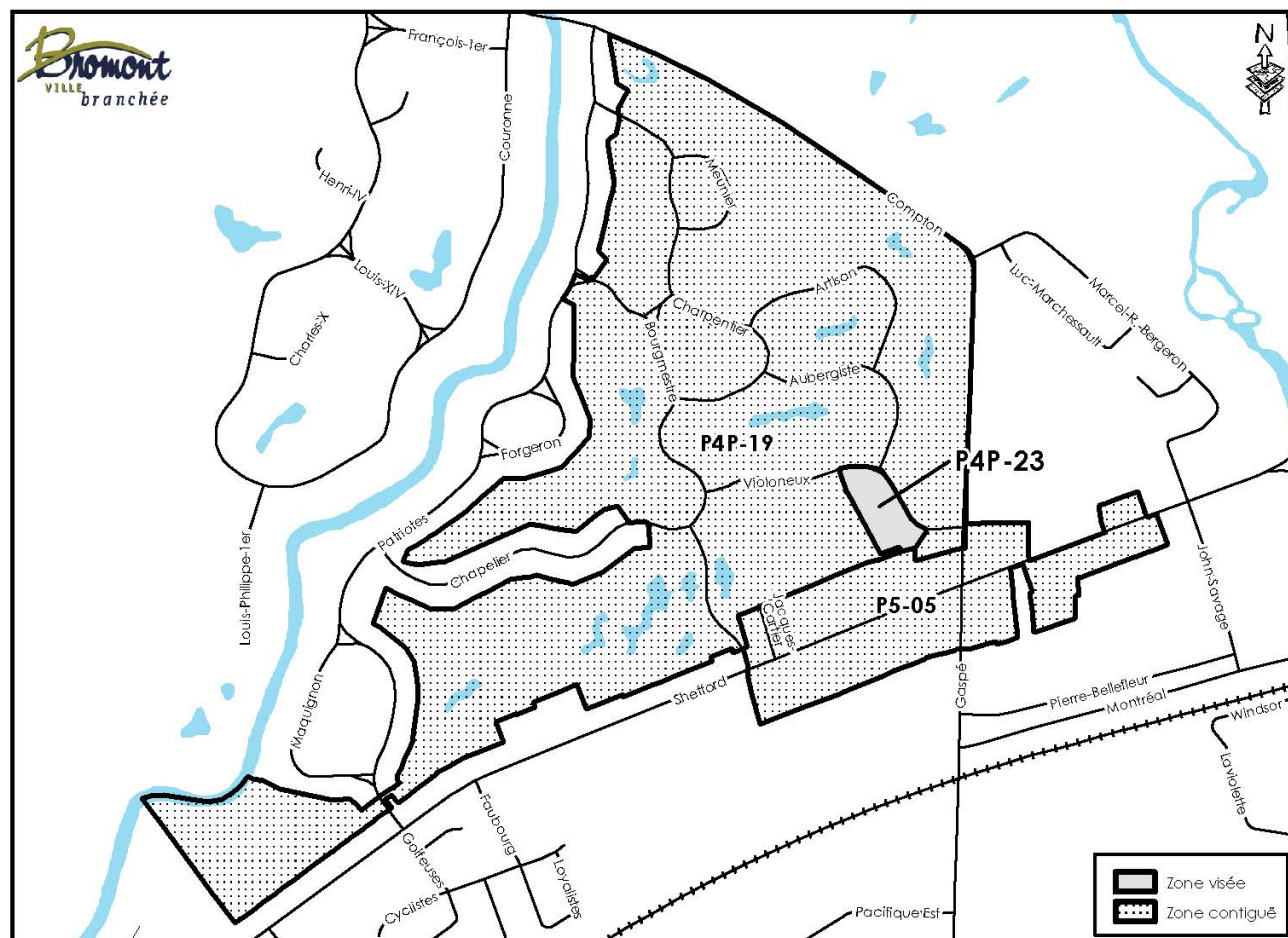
Bromont
VILLE branchée

N

François-1er
Couronne
Henri-IV
Louis-XIV
Charles-X
Meunier
Compton
Artisan
Charpentier
Bourgmestre
Aubergiste
Luc-Marchessault
Marcel-R.-Bergeron
Forgeron
P4P-19
P4P-23
Violoneux
Patriotes
Chapelier
Louis-Philippe-1er
Jacques-Cartier
P5-05
John-Savage
Maquignon
Shefford
Gaspé
Pierre-Bellefleur
Montréal
Windsor
Laviolette
Faubourg
Golfeuses
Loyalistes
Cyclistes
Pacifique-Est

Zone visée
Zone contiguë